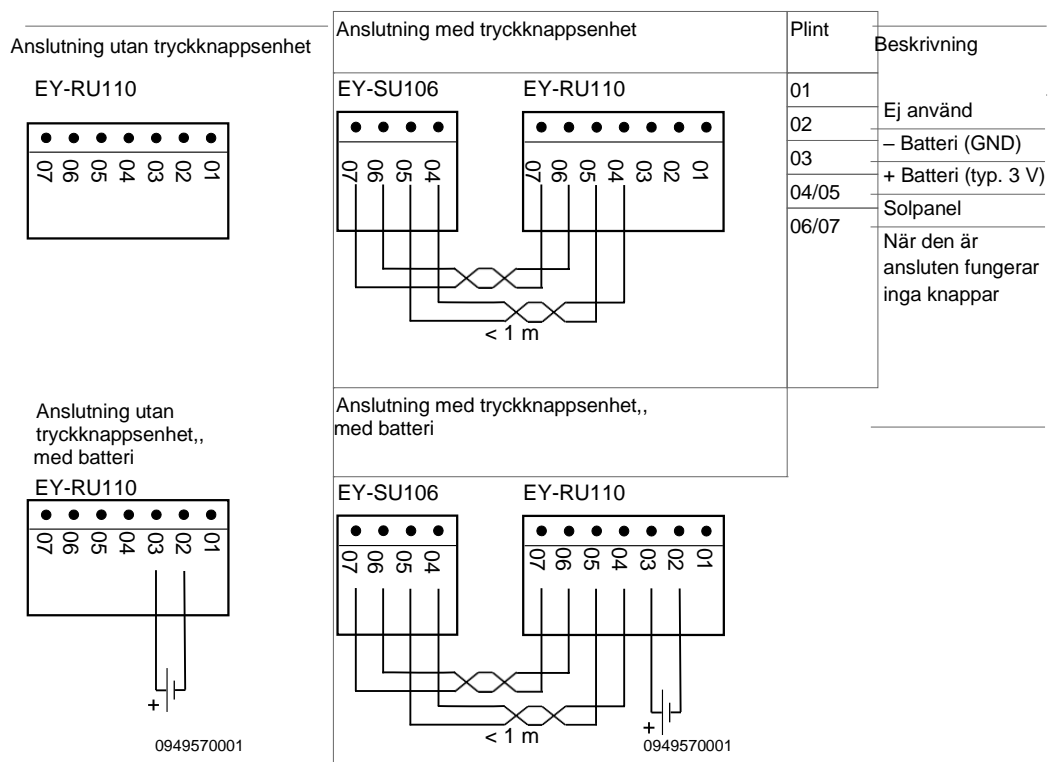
Anslutning utan tryckknappsenhet

EY-RU110

07 06 05 04 03 02 01

Anslutning med tryckknappsenhet

EY-SU106 EY-RU110

07 06 05 04

07 06 05 04 03 02 01

< 1 m

| Plint | Beskrivning |
|---|---|
| 01 | Ej använd |
| 02 | – Batteri (GND) |
| 03 | + Batteri (typ. 3 V) |
| 04/05 | Solpanel |
| 06/07 | När den är ansluten fungerar inga knappar |

Anslutning utan tryckknappsenhet,, med batteri

EY-RU110

07 06 05 04 03 02 01

+

0949570001

Anslutning med tryckknappsenhet,, med batteri

EY-SU106 EY-RU110

07 06 05 04

07 06 05 04 03 02 01

< 1 m

+

0949570001